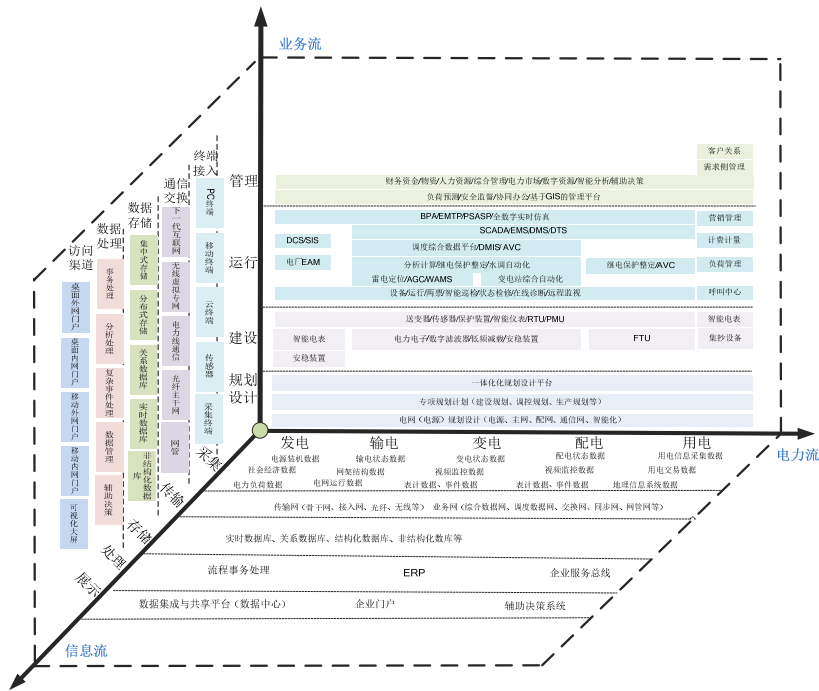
业务流

客户关系
需求侧管理

管理
财务资金/物资/人力资源/综合管理/电力市场/数字资源/智能分析/辅助决策
负荷预测/安全监督/协同办公/基于GIS的管理平台

BPA/EMTP/PSASP/全数字实时仿真
营销管理
SCADA/EMS/DMS/DTS
DCS/SIS
调度综合数据平台/DMIS/AVC
计费计量
运行
电厂EAM
分析计算/继电保护整定/水调自动化
继电保护整定/AVC
负荷管理
雷电定位/AGC/WAMS
变电站综合自动化
设备/运行/网损/智能巡检/状态检修/在线诊断/远程监视
呼叫中心

送变器/传感器/保护装置/智能仪表/RTU/PMU
智能电表
建设
智能电表
电力电子/数字滤波器/低频减载/安稳装置
FTU
集抄设备
安稳装置

规划设计
一体化化规划设计平台
专项规划计划（建设规划、调控规划、生产规划等）
电网（电源）规划设计（电源、主网、配网、通信网、智能化）

终端接入
PC终端
移动终端
云终端
传感器
采集终端

通信交换
下一代互联网
无线虚拟专网
电力线通信
光纤主干网
网管

数据存储
集中式存储
分布式存储
关系数据库
实时数据库
非结构化数据库

数据处理
事务处理
分析处理
复杂事件处理
数据管理
辅助决策

访问渠道
桌面外网门户
桌面内网门户
移动外网门户
移动内网门户
可视化大屏

发电
输电
变电
配电
用电
电力流

电源装机数据
社会经济数据
电力负荷数据
输电状态数据
网架结构数据
电网运行数据
变电状态数据
视频监控数据
表计数据、事件数据
配电状态数据
视频监控数据
表计数据、事件数据
用电信息采集数据
用电交易数据
地理信息系统数据

采集
传输
存储
处理
展示

传输网（骨干网、接入网、光纤、无线等）
业务网（综合数据网、调度数据网、交换网、同步网、网管网等）
实时数据库、关系数据库、结构化数据库、非结构化数据库等
流程事务处理
ERP
企业服务总线
数据集成与共享平台（数据中心）
企业门户
辅助决策系统

信息流